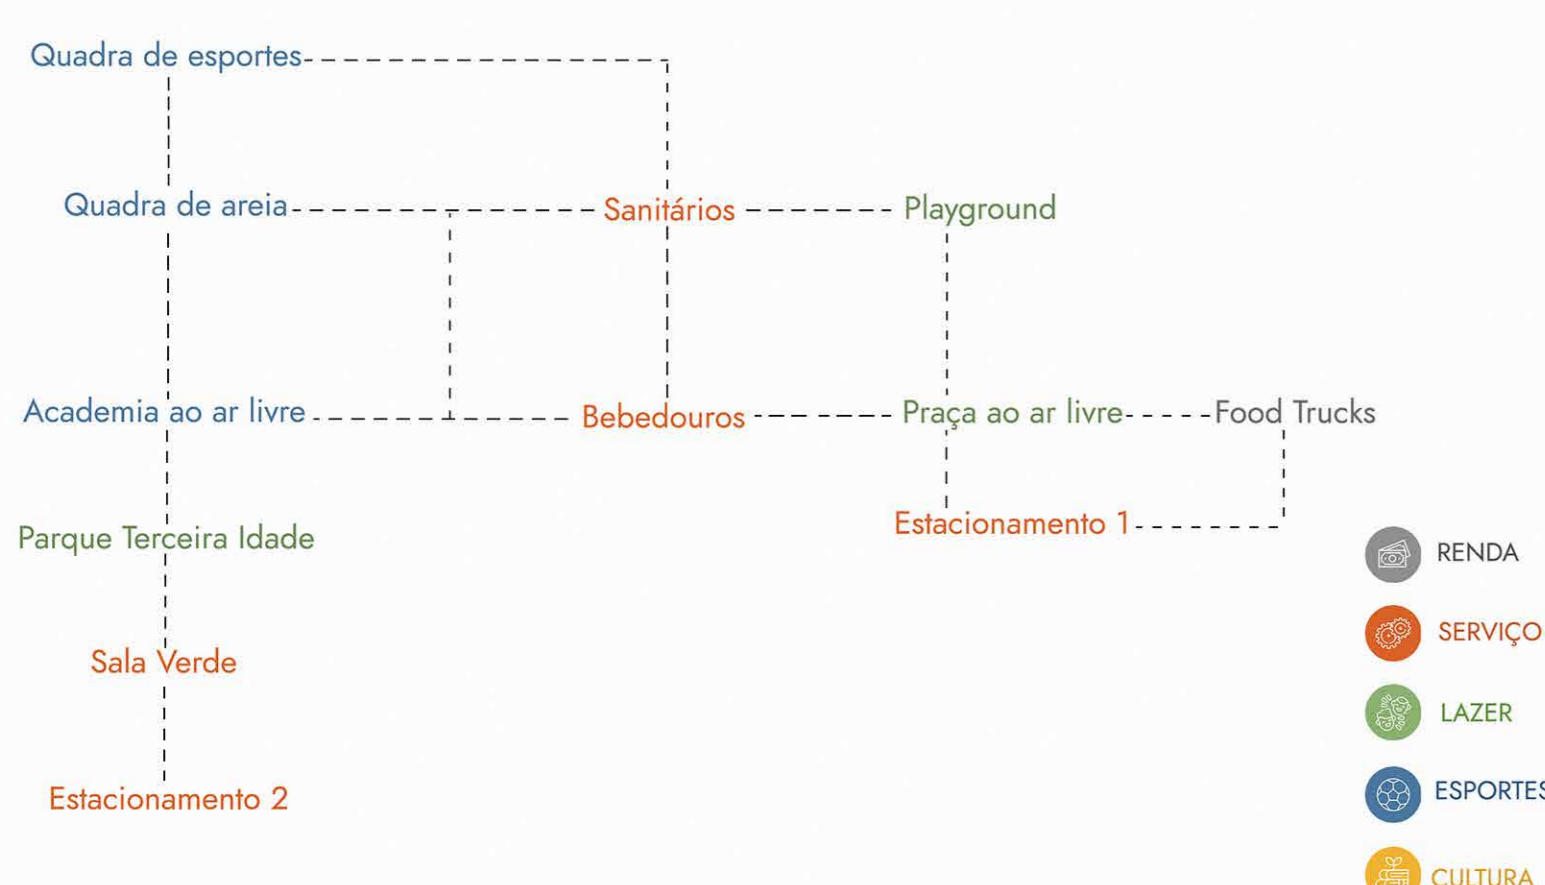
Quadra de esportes

Quadra de areia

Sanitários

Playground

Academia ao ar livre

Bebedouros

Praça ao ar livre

Food Trucks

Parque Terceira Idade

Estacionamento 1

Sala Verde

Estacionamento 2

RENDA

SERVIÇO

LAZER

ESPORTES

CULTURA